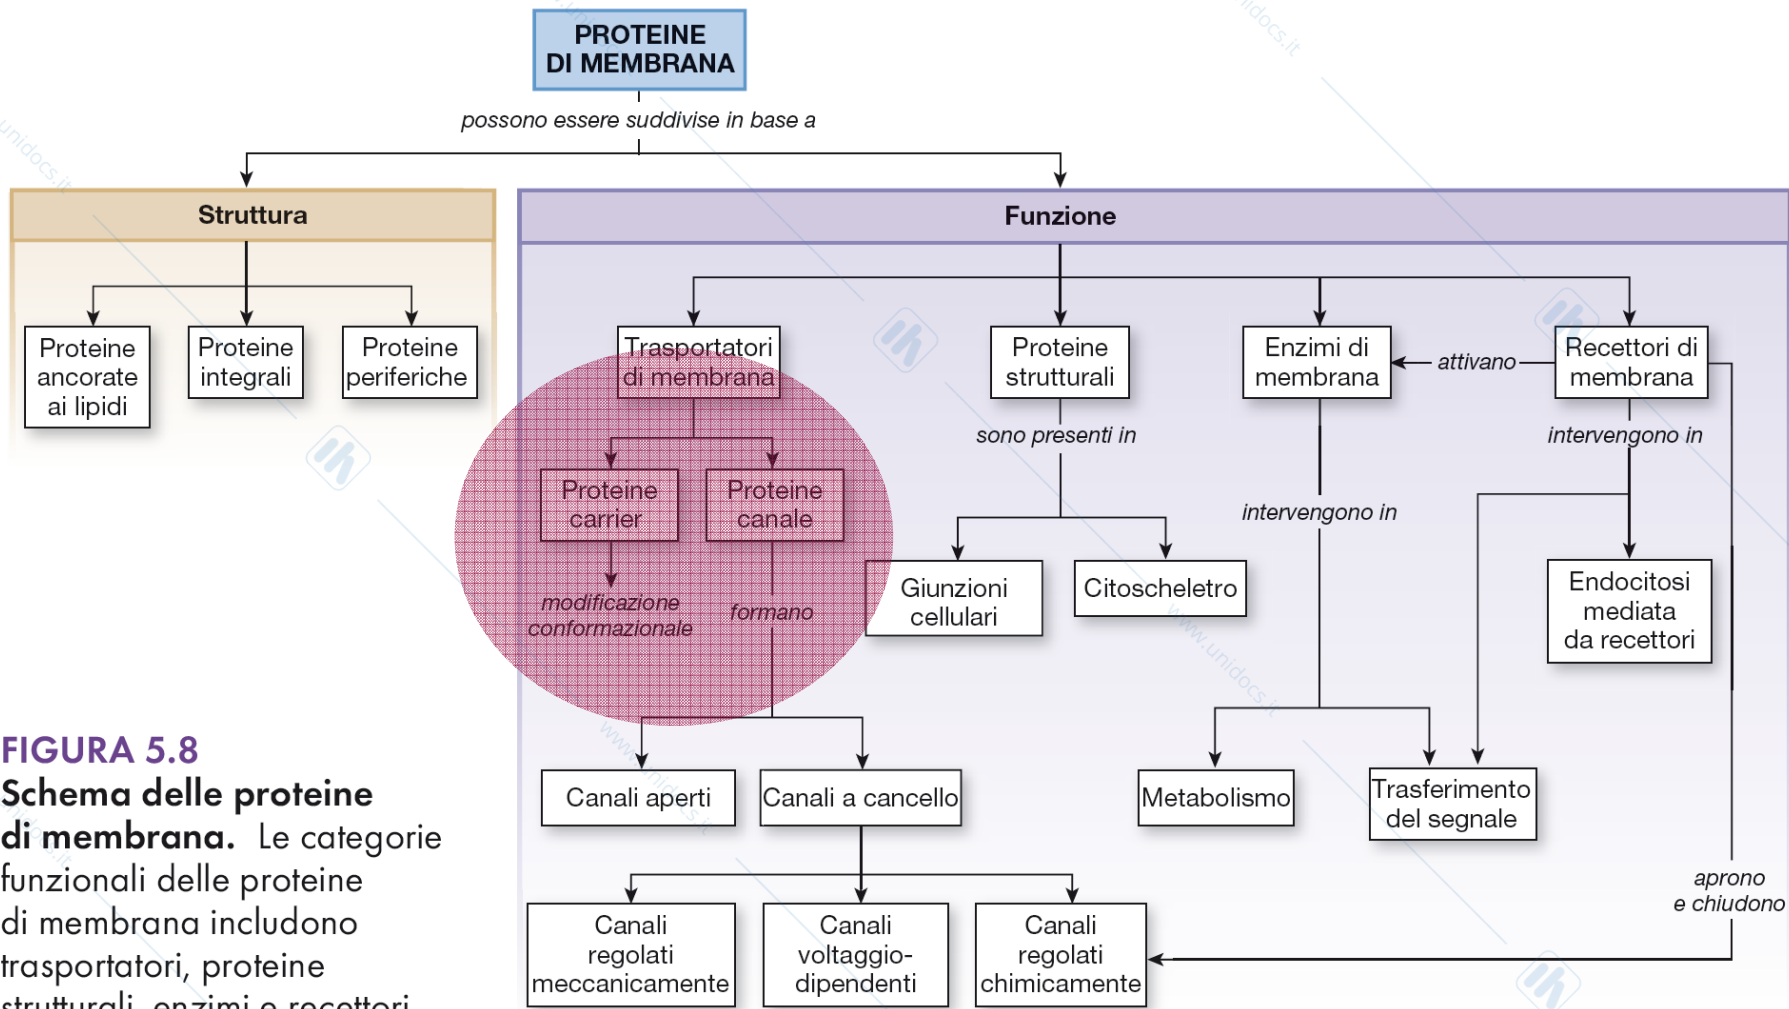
PROTEINE DI MEMBRANA

possono essere suddivise in base a

Struttura

Proteine ancorate ai lipidi

Proteine integrali

Proteine periferiche

Funzione

Trasportatori di membrana

Proteine carrier

Proteine canale

modificazione conformazionale

formano

Proteine strutturali

sono presenti in

Giunzioni cellulari

Citoscheletro

Enzimi di membrana

attivano

Recettori di membrana

intervengono in

intervengono in

Endocitosi mediata da recettori

Canali aperti

Canali a cancello

Metabolismo

Trasferimento del segnale

Canali regolati meccanicamente

Canali voltaggio-dipendenti

Canali regolati chimicamente

aprono e chiudono

FIGURA 5.8

Schema delle proteine di membrana. Le categorie funzionali delle proteine di membrana includono trasportatori, proteine strutturali, enzimi e recettori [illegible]